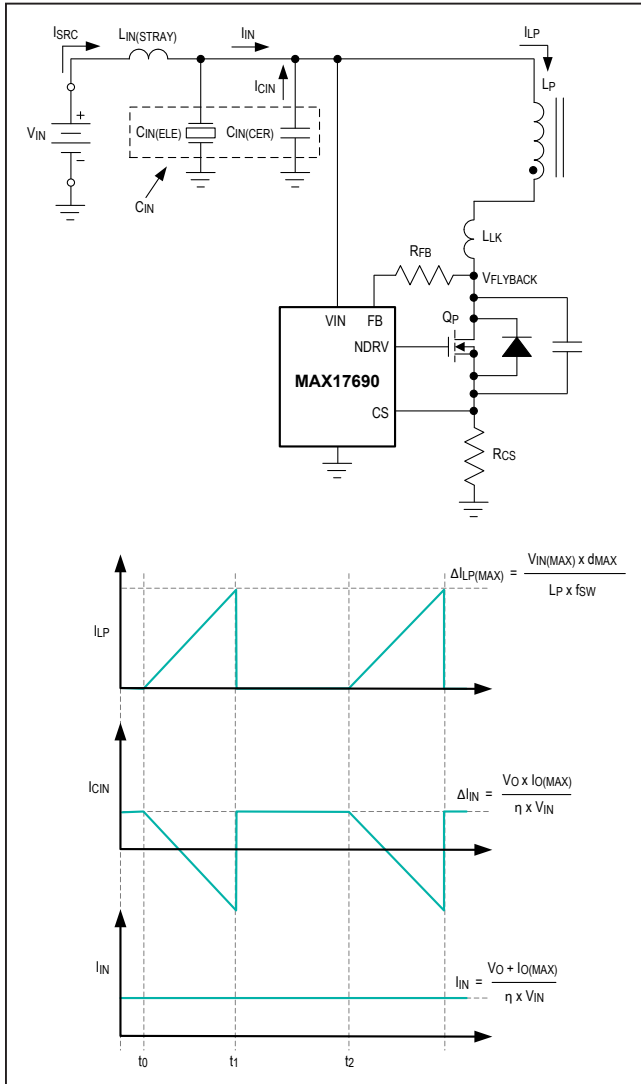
$I_{SRC}$
$L_{IN(STRAY)}$
$I_{IN}$
$I_{LP}$
$L_P$
$I_{CIN}$
+
$V_{IN}$
$C_{IN(ELE)}$
$C_{IN(CER)}$
$C_{IN}$
$L_{LK}$
$R_{FB}$
$V_{FLYBACK}$
VIN
FB
$Q_P$
NDRV
MAX17690
CS
$R_{CS}$

$\Delta I_{LP(MAX)} = \frac{V_{IN(MAX)} \times d_{MAX}}{L_P \times f_{SW}}$
$I_{LP}$

$I_{CIN}$
$\Delta I_{IN} = \frac{V_O \times I_{O(MAX)}}{\eta \times V_{IN}}$

$I_{IN}$
$I_{IN} = \frac{V_O + I_{O(MAX)}}{\eta \times V_{IN}}$

$t_0$
$t_1$
$t_2$